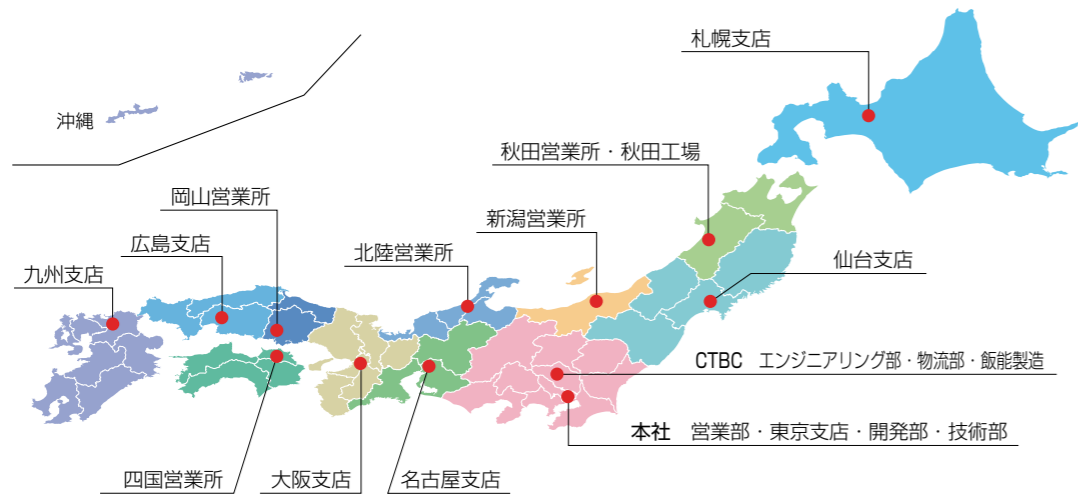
札幌支店

沖縄

秋田営業所・秋田工場

岡山営業所

新潟営業所

広島支店

北陸営業所

仙台支店

九州支店

CTBC エンジニアリング部・物流部・飯能製造

本社 営業部・東京支店・開発部・技術部

四国営業所

大阪支店

名古屋支店